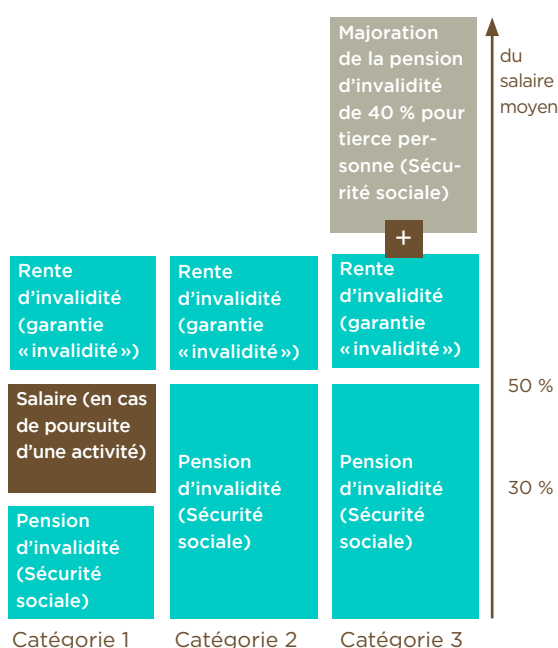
Majoration de la pension d'invalidité de 40 % pour tierce personne (Sécurité sociale)

+

du salaire moyen

Rente d'invalidité (garantie « invalidité »)

Rente d'invalidité (garantie « invalidité »)

Rente d'invalidité (garantie « invalidité »)

50 %

Salaire (en cas de poursuite d'une activité)

Pension d'invalidité (Sécurité sociale)

Pension d'invalidité (Sécurité sociale)

30 %

Pension d'invalidité (Sécurité sociale)

Catégorie 1

Catégorie 2

Catégorie 3